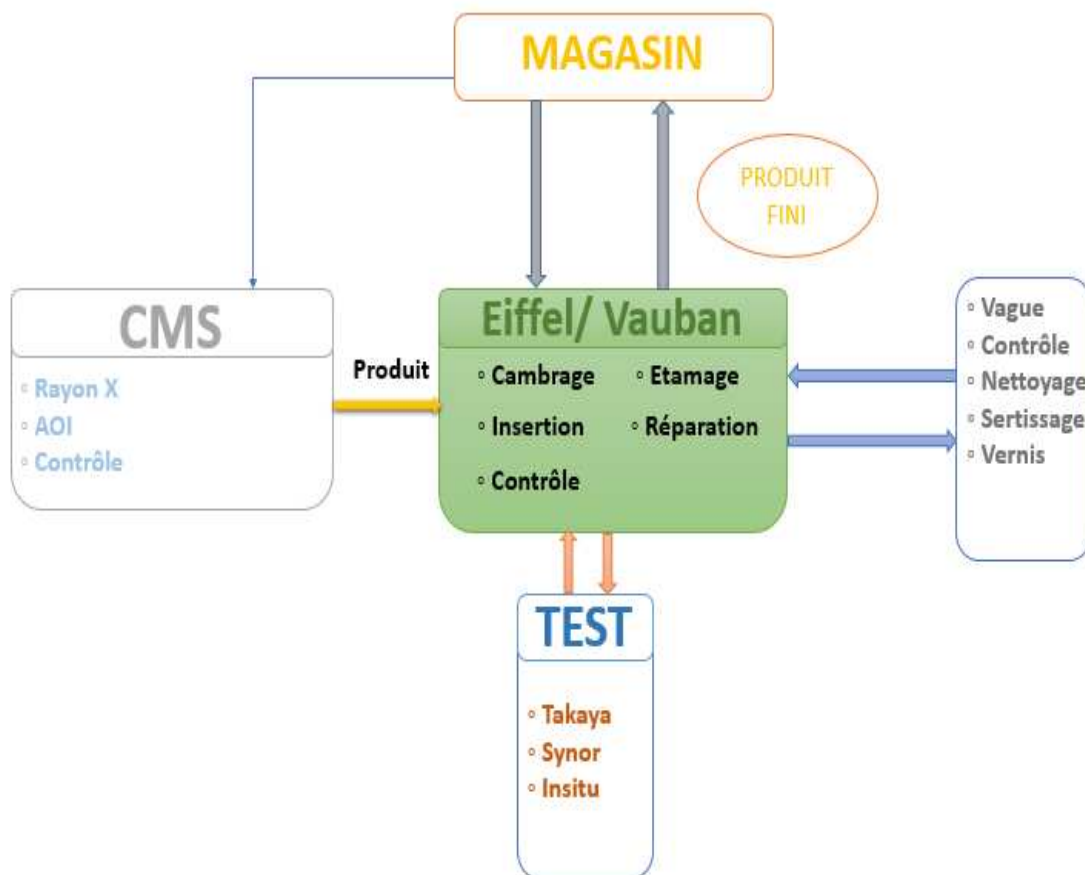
MAGASIN

PRODUIT FINI

CMS

◦ Rayon X
◦ AOI
◦ Contrôle

Produit

Eiffel/ Vauban

◦ Cambrage
◦ Insertion
◦ Contrôle
◦ Etamage
◦ Réparation

◦ Vague
◦ Contrôle
◦ Nettoyage
◦ Sertissage
◦ Vernis

TEST

◦ Takaya
◦ Synor
◦ Insitu